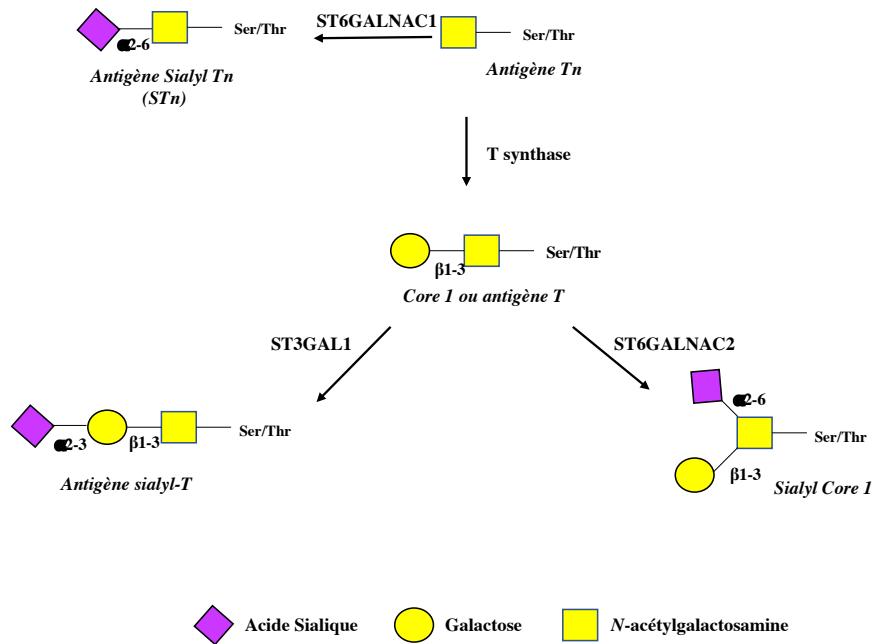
α2-6 Ser/Thr

Antigène Sialyl Tn (STn)

ST6GALNAC1

Ser/Thr

Antigène Tn

T synthase

β1-3 Ser/Thr

Core 1 ou antigène T

ST3GAL1

ST6GALNAC2

α2-3 β1-3 Ser/Thr

Antigène sialyl-T

α2-6

Ser/Thr

β1-3

Sialyl Core 1

Acide Sialique

Galactose

N-acétylgalactosamine